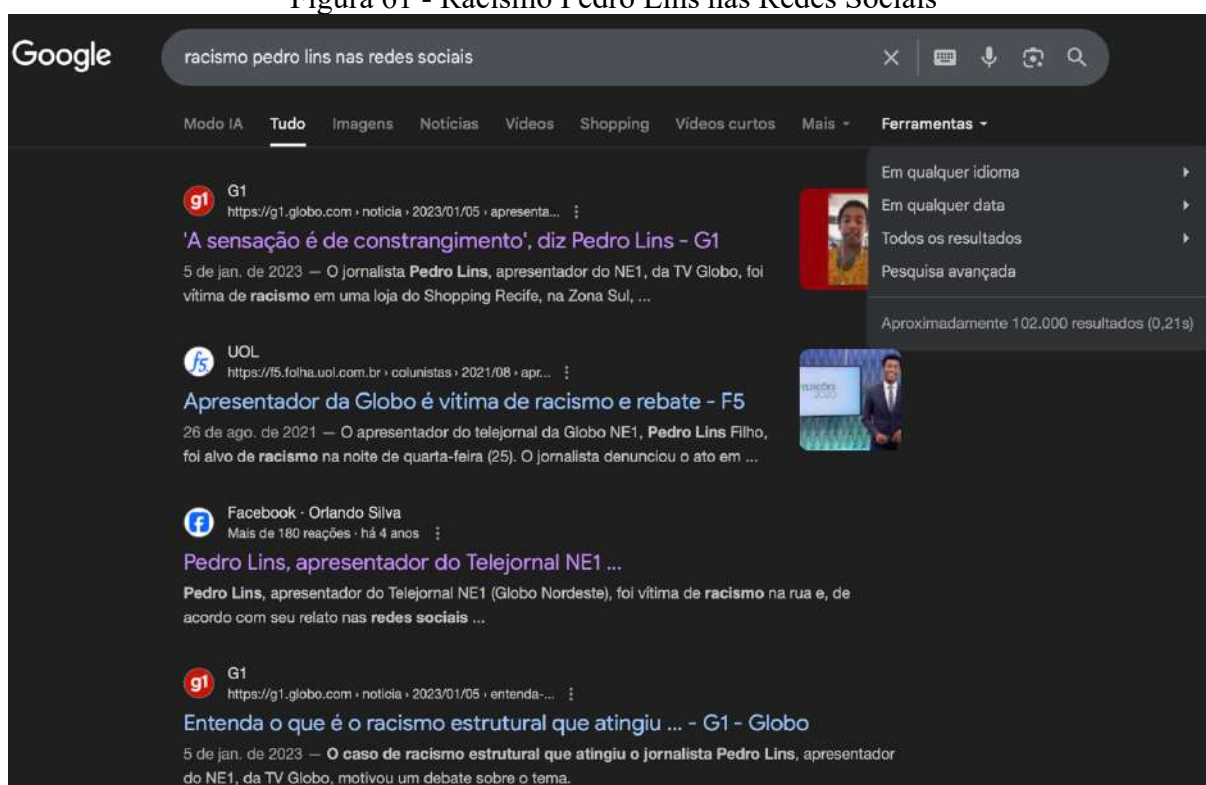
Figura 01 - Racismo Pedro Lins nas Redes Sociais

Google

racismo pedro lins nas redes sociais

Modo IA Tudo Imagens Notícias Vídeos Shopping Vídeos curtos Mais Ferramentas

Em qualquer idioma
Em qualquer data
Todos os resultados
Pesquisa avançada

Aproximadamente 102.000 resultados (0,21s)

g1 G1
https://g1.globo.com › noticia › 2023/01/05 › apresenta...
'A sensação é de constrangimento', diz Pedro Lins - G1
5 de jan. de 2023 — O jornalista **Pedro Lins**, apresentador do NE1, da TV Globo, foi vítima de **racismo** em uma loja do Shopping Recife, na Zona Sul, ...

UOL
https://f5.folha.uol.com.br › colunistas › 2021/08 › apr...
Apresentador da Globo é vítima de racismo e rebate - F5
26 de ago. de 2021 — O apresentador do telejornal da Globo NE1, **Pedro Lins** Filho, foi alvo de **racismo** na noite de quarta-feira (25). O jornalista denunciou o ato em ...

Facebook · Orlando Silva
Mais de 180 reações · há 4 anos
Pedro Lins, apresentador do Telejornal NE1 ...
**Pedro Lins**, apresentador do Telejornal NE1 (Globo Nordeste), foi vítima de **racismo** na rua e, de acordo com seu relato nas **redes sociais** ...

g1 G1
https://g1.globo.com › noticia › 2023/01/05 › entenda-...
Entenda o que é o racismo estrutural que atingiu ... - G1 - Globo
5 de jan. de 2023 — **O caso de racismo estrutural que atingiu o jornalista Pedro Lins**, apresentador do NE1, da TV Globo, motivou um debate sobre o tema.